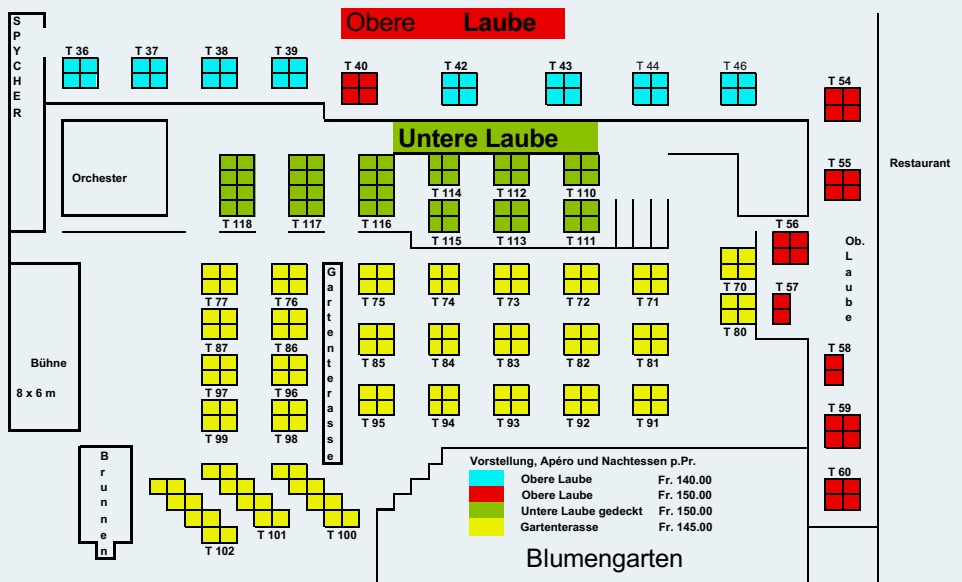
Obere Laube

SPYCHER

T 36 T 37 T 38 T 39 T 40 T 42 T 43 T 44 T 46 T 54

Untere Laube

Orchester

T 55 Restaurant

T 114 T 112 T 110

T 118 T 117 T 116

T 115 T 113 T 111

T 56

Ob. Laube

Gartenterasse

T 77 T 76 T 75 T 74 T 73 T 72 T 71 T 70 T 57

T 87 T 86 T 85 T 84 T 83 T 82 T 81 T 80

Bühne

8 x 6 m

T 58

T 97 T 96 T 95 T 94 T 93 T 92 T 91

T 59

T 99 T 98

Brunnen

Vorstellung, Apéro und Nachtessen p.Pr.

| | | |
|---|---|---|
| | Obere Laube | Fr. 140.00 |
| | Obere Laube | Fr. 150.00 |
| | Untere Laube gedeckt | Fr. 150.00 |
| | Gartenterasse | Fr. 145.00 |

T 60

T 102 T 101 T 100

Blumengarten